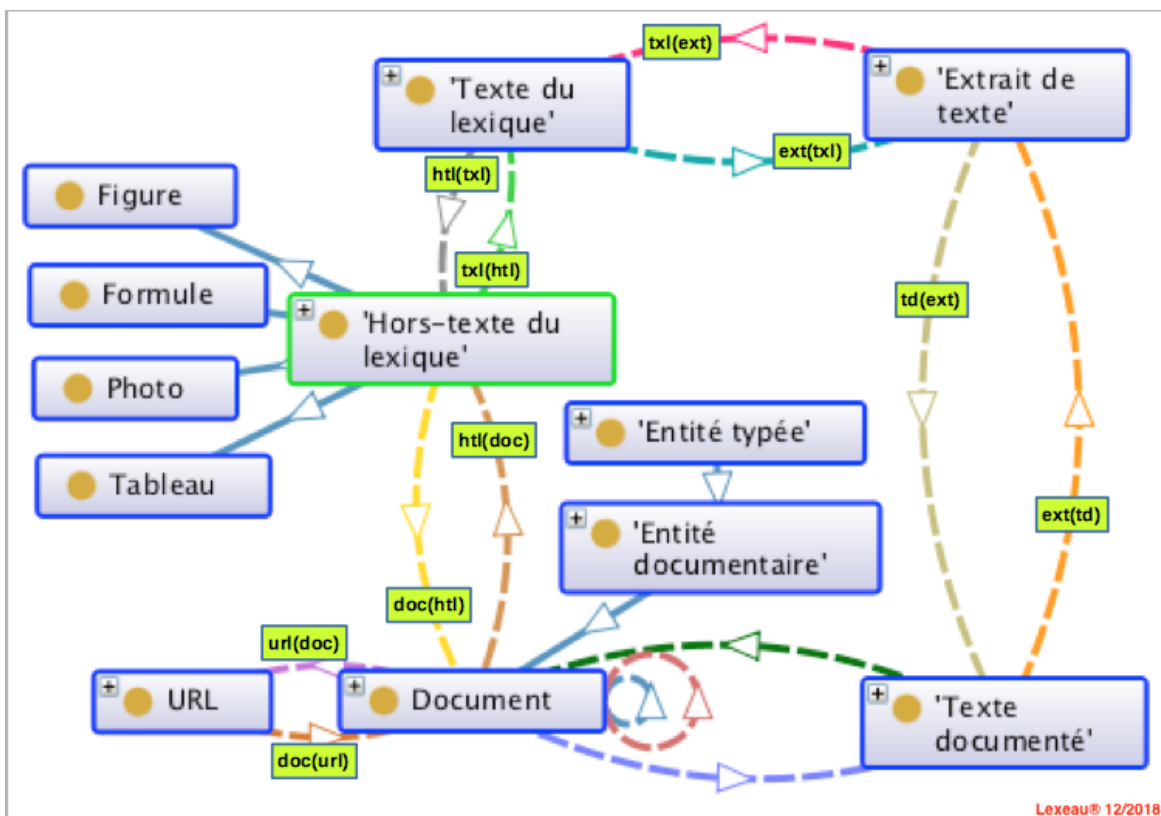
txl(ext)

+ 'Texte du lexique'

+ 'Extrait de texte'

ext(txl)

htl(txl)

Figure

txl(htl)

Formule

+ 'Hors-texte du lexique'

td(ext)

Photo

htl(doc)

+ 'Entité typée'

Tableau

+ 'Entité documentaire'

ext(td)

doc(htl)

url(doc)

+ URL

+ Document

+ 'Texte documenté'

doc(url)

Lexeau® 12/2018